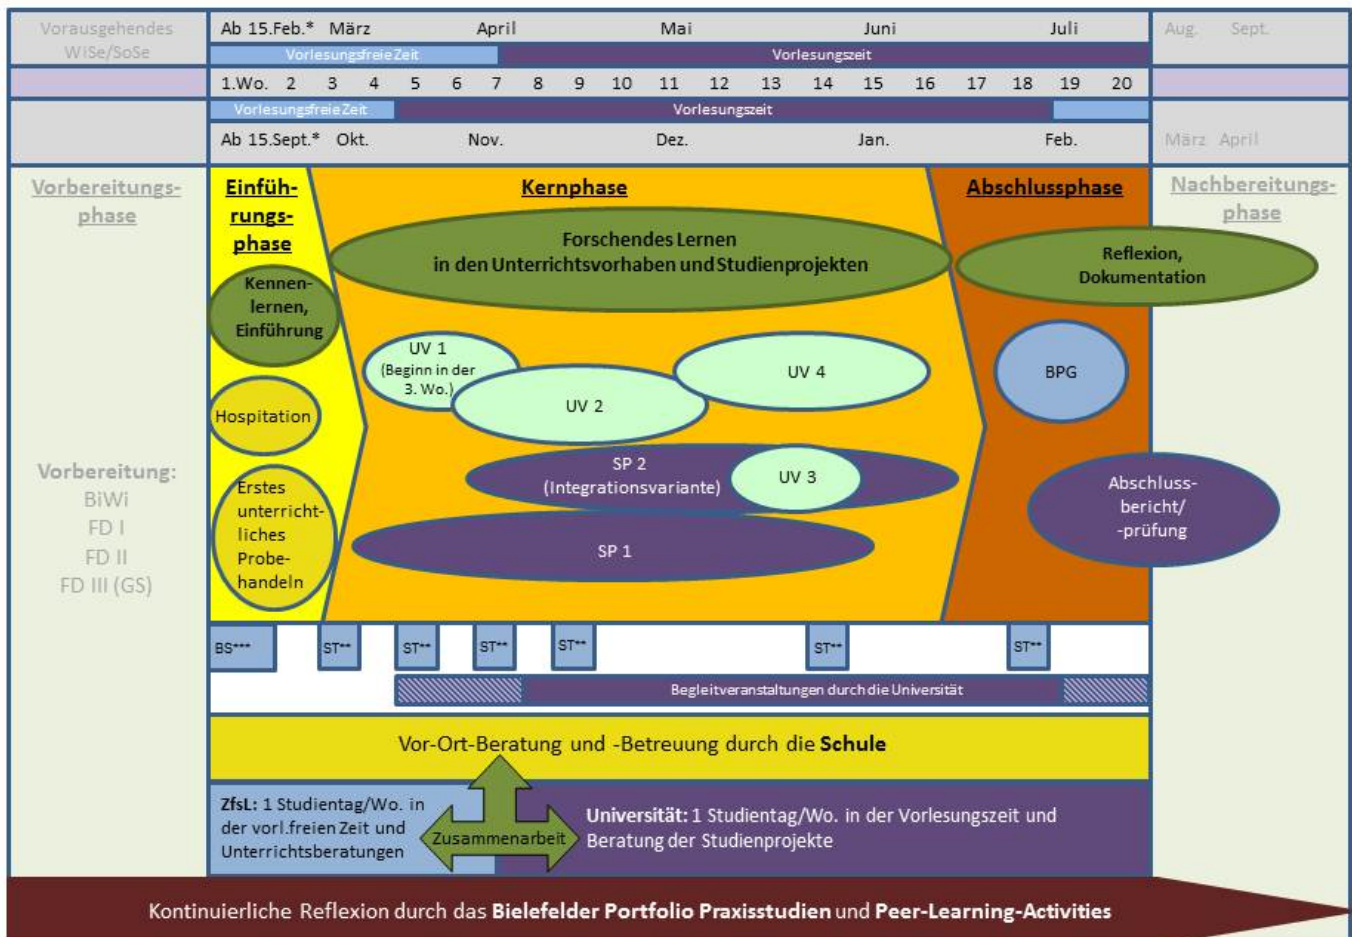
Vorausgehendes WiSe/SoSe

Ab 15.Feb.* März April Mai Juni Juli

Aug. Sept.

Vorlesungsfreie Zeit

Vorlesungszeit

1.Wo. 2 3 4 5 6 7 8 9 10 11 12 13 14 15 16 17 18 19 20

Vorlesungsfreie Zeit

Vorlesungszeit

Ab 15.Sept.* Okt. Nov. Dez. Jan. Feb.

März April

Vorbereitungsphase

Einführungsphase

Kernphase

Abschlussphase

Nachbereitungsphase

Forschendes Lernen in den Unterrichtsvorhaben und Studienprojekten

Reflexion, Dokumentation

Kennenlernen, Einführung

UV 1 (Beginn in der 3. Wo.)

UV 2

UV 4

BPG

Hospitation

SP 2 (Integrationsvariante)

UV 3

Vorbereitung: BiWi FD I FD II FD III (GS)

Erstes unterrichtliches Probehandeln

SP 1

Abschlussbericht/ -prüfung

BS***

ST**

ST**

ST**

ST**

ST**

ST**

Begleitveranstaltungen durch die Universität

Vor-Ort-Beratung und -Betreuung durch die **Schule**

**ZfsL:** 1 Studientag/Wo. in der vorl.freien Zeit und Unterrichtsberatungen

Zusammenarbeit

**Universität:** 1 Studientag/Wo. in der Vorlesungszeit und Beratung der Studienprojekte

Kontinuierliche Reflexion durch das **Bielefelder Portfolio Praxisstudien** und **Peer-Learning-Activities**